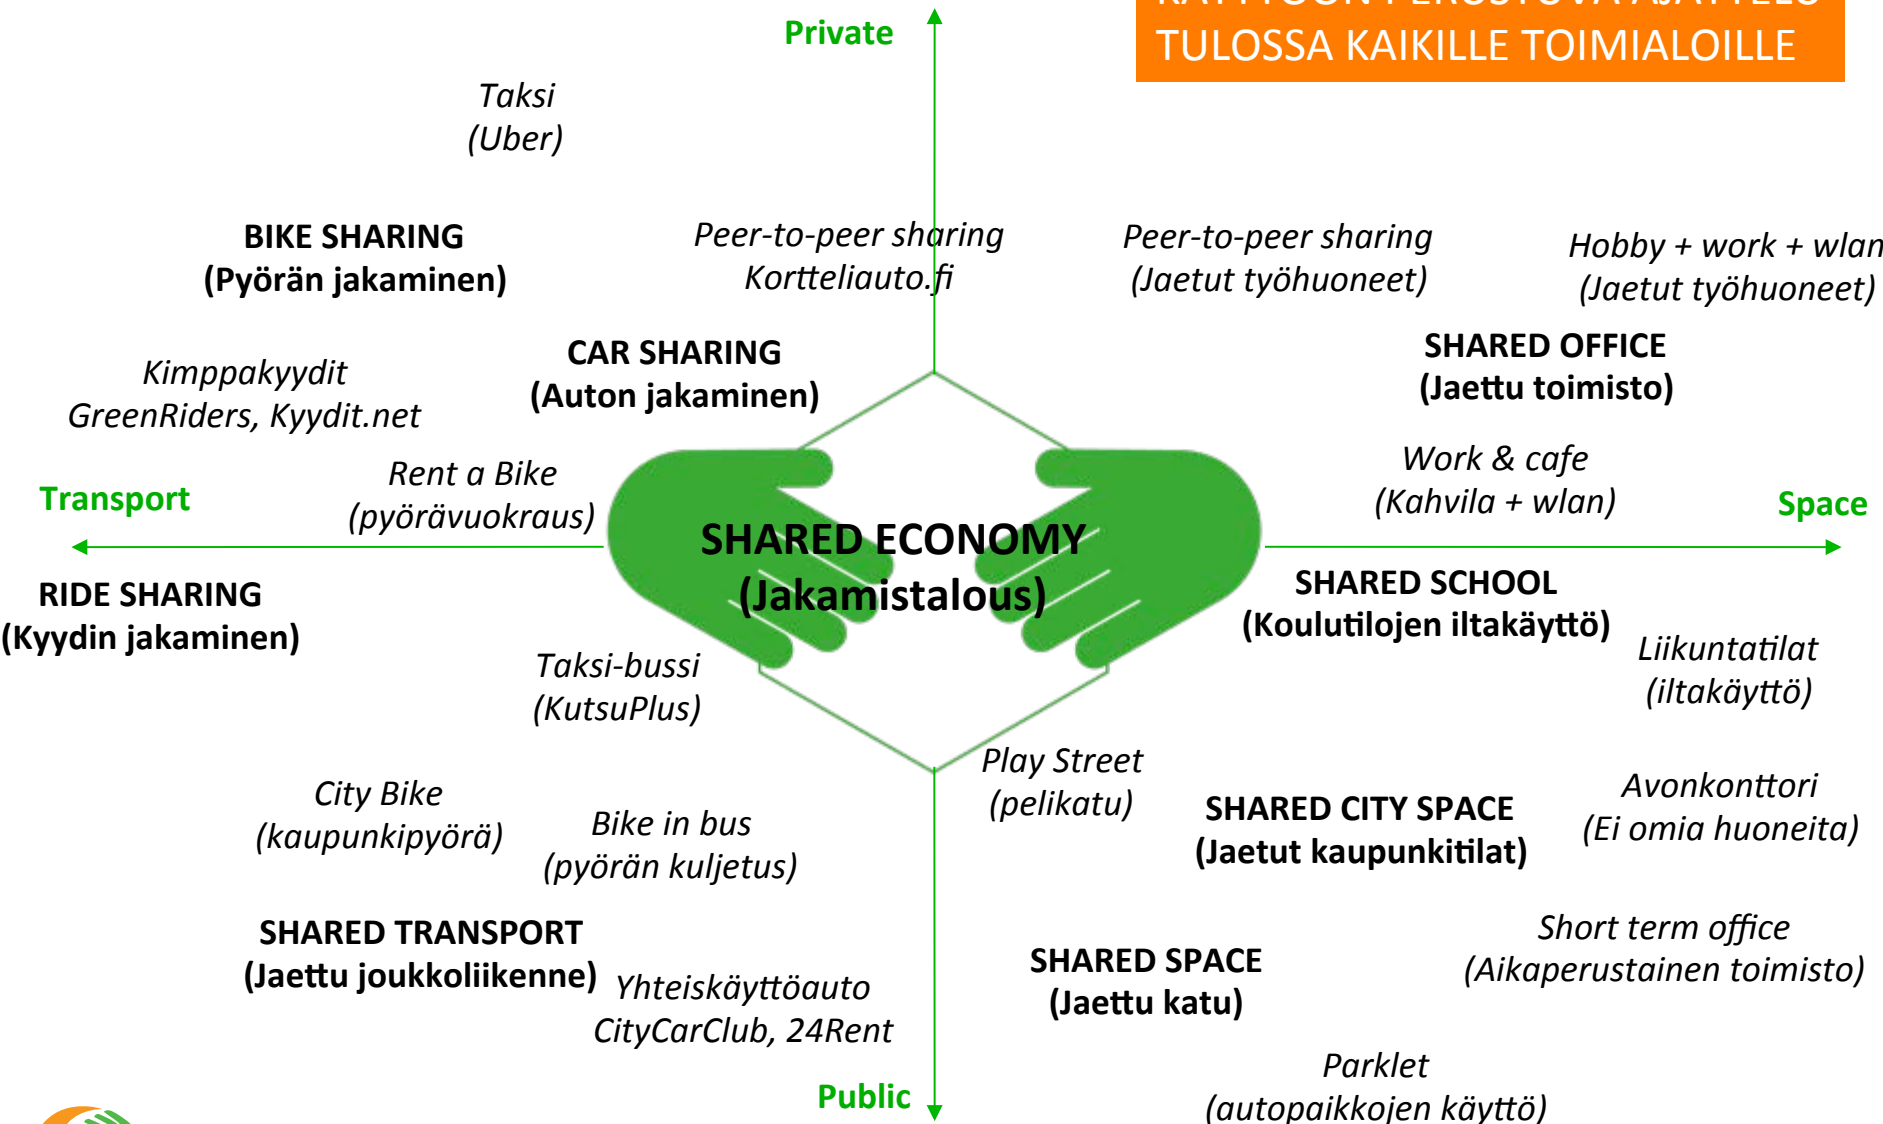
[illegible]
TULOSSA KAIKILLE TOIMIALOILLE

Private

Taksi
(Uber)

BIKE SHARING
(Pyörän jakaminen)

Peer-to-peer sharing
Kortteliauto.fi

Peer-to-peer sharing
(Jaetut työhuoneet)

Hobby + work + wlan
(Jaetut työhuoneet)

Kimppakyydit
GreenRiders, Kyydit.net

CAR SHARING
(Auton jakaminen)

SHARED OFFICE
(Jaettu toimisto)

Rent a Bike
(pyörävuokraus)

Work & cafe
(Kahvila + wlan)

Transport

Space

SHARED ECONOMY
(Jakamistalous)

RIDE SHARING
(Kyydin jakaminen)

SHARED SCHOOL
(Koulutilojen iltakäyttö)

Taksi-bussi
(KutsuPlus)

Liikuntatilat
(iltakäyttö)

Play Street
(pelikatu)

City Bike
(kaupunkipyörä)

Bike in bus
(pyörän kuljetus)

SHARED CITY SPACE
(Jaetut kaupunkitilat)

Avonkonttori
(Ei omia huoneita)

SHARED TRANSPORT
(Jaettu joukkoliikenne)

Yhteiskäyttöauto
CityCarClub, 24Rent

SHARED SPACE
(Jaettu katu)

Short term office
(Aikaperustainen toimisto)

Public

Parklet
(autopaikkojen käyttö)